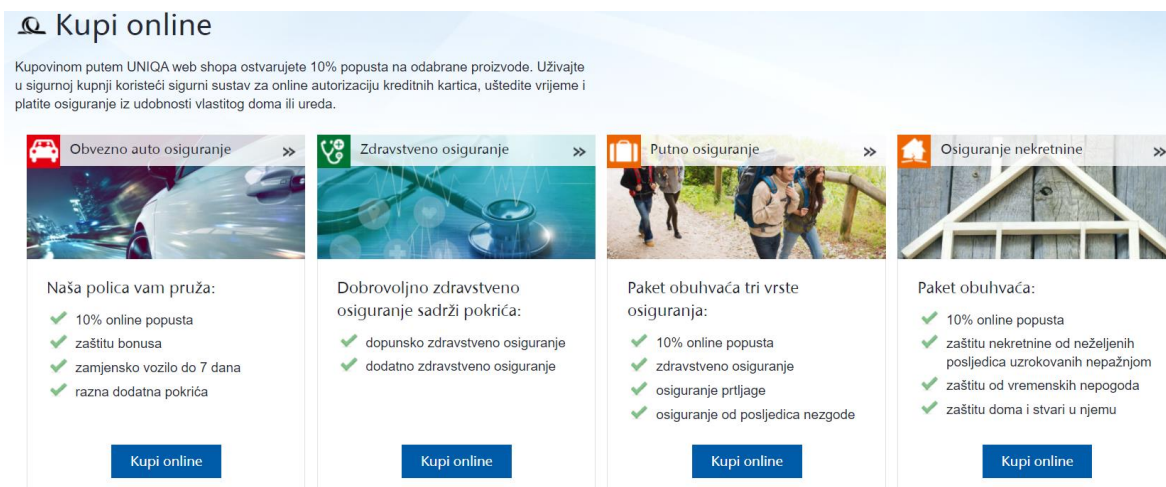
Kupi online

Kupovinom putem UNIQA web shopa ostvarujete 10% popusta na odabrane proizvode. Uživajte u sigurnoj kupnji koristeći sigurni sustav za online autorizaciju kreditnih kartica, uštedite vrijeme i platite osiguranje iz udobnosti vlastitog doma ili ureda.

Obvezno auto osiguranje »

Naša polica vam pruža:
10% online popusta
zaštitu bonusa
zamjensko vozilo do 7 dana
razna dodatna pokrića

Kupi online

Zdravstveno osiguranje »

Dobrovoljno zdravstveno osiguranje sadrži pokrića:
dopunsko zdravstveno osiguranje
dodatno zdravstveno osiguranje

Kupi online

Putno osiguranje »

Paket obuhvaća tri vrste osiguranja:
10% online popusta
zdravstveno osiguranje
osiguranje prtljage
osiguranje od posljedica nezgode

Kupi online

Osiguranje nekretnine »

Paket obuhvaća:
10% online popusta
zaštitu nekretnine od neželjenih posljedica uzrokovanih nepažnjom
zaštitu od vremenskih nepogoda
zaštitu doma i stvari u njemu

Kupi online